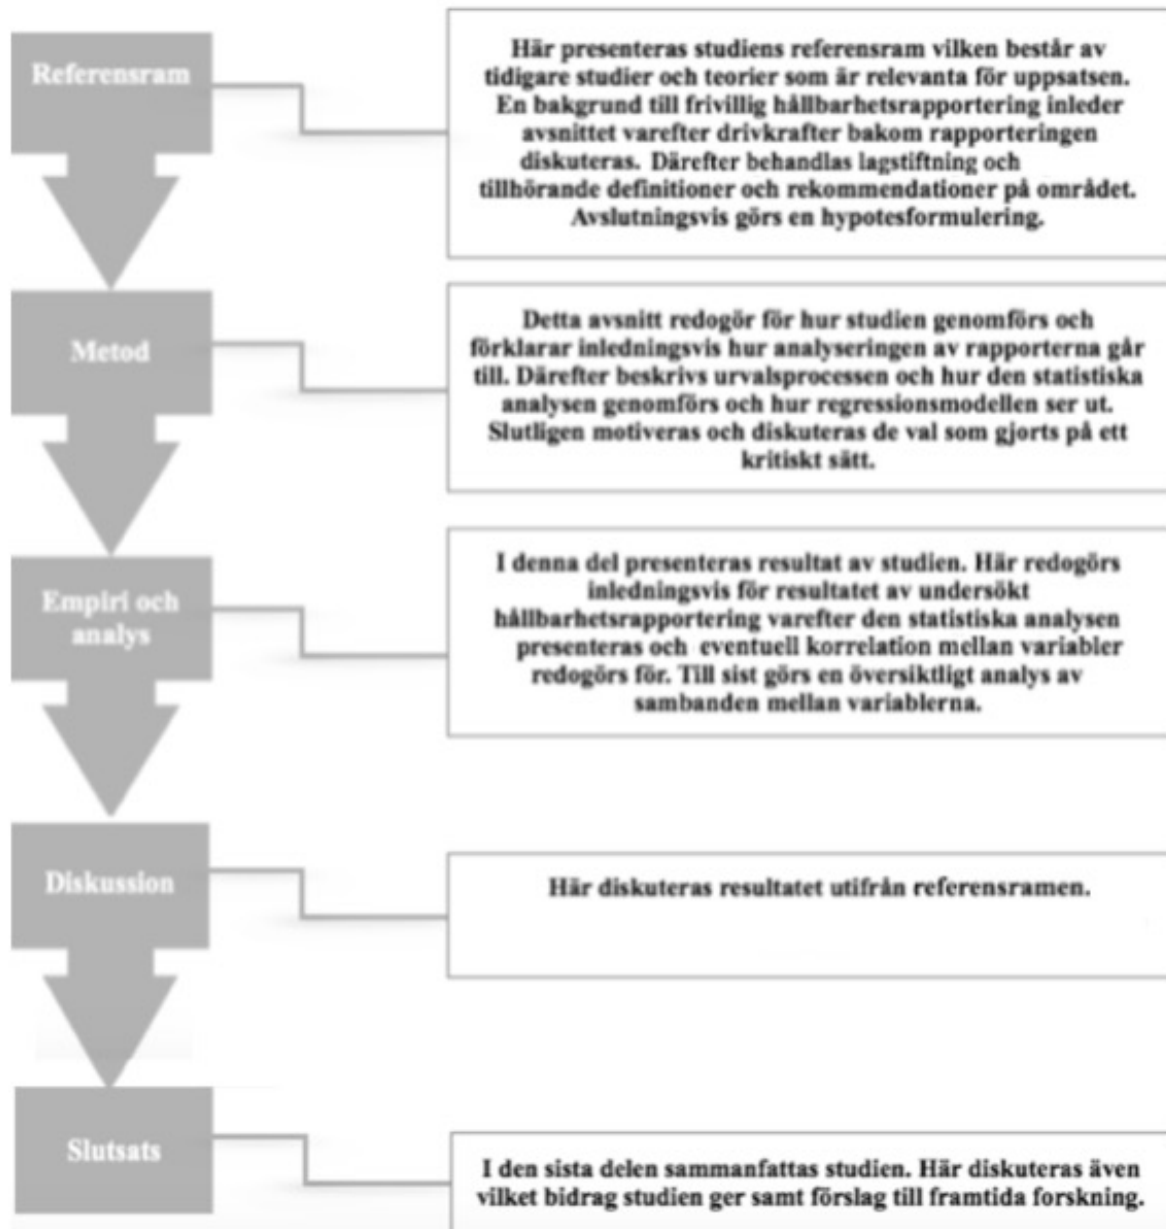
Referensram

Här presenteras studiens referensram vilken består av tidigare studier och teorier som är relevanta för uppsatsen. En bakgrund till frivillig hållbarhetsrapportering inleder avsnittet varefter drivkrafter bakom rapporteringen diskuteras. Därefter behandlas lagstiftning och tillhörande definitioner och rekommendationer på området. Avslutningsvis görs en hypotesformulering.

Metod

Detta avsnitt redogör för hur studien genomförs och förklarar inledningsvis hur analyseringen av rapporterna går till. Därefter beskrivs urvalsprocessen och hur den statistiska analysen genomförs och hur regressionsmodellen ser ut. Slutligen motiveras och diskuteras de val som gjorts på ett kritiskt sätt.

Empiri och analys

I denna del presenteras resultat av studien. Här redogörs inledningsvis för resultatet av undersökt hållbarhetsrapportering varefter den statistiska analysen presenteras och eventuell korrelation mellan variabler redogörs för. Till sist görs en översiktligt analys av sambanden mellan variablerna.

Diskussion

Här diskuteras resultatet utifrån referensramen.

Slutsats

I den sista delen sammanfattas studien. Här diskuteras även vilket bidrag studien ger samt förslag till framtida forskning.